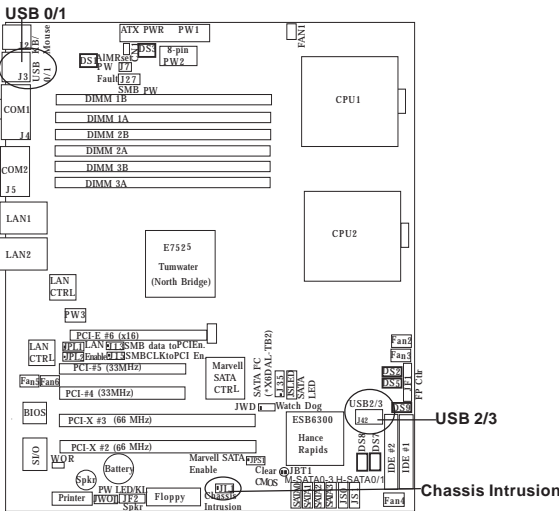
USB 0/1

J2
USB KB/Mouse
J3
USB 0/1
COM1
J4
COM2
J5
LAN1
LAN2

ATX PWR PW1
DS1
DS2
AIMRset
PW J7
8-pin PW2
Fault J27
SMB PW
FAN1

DIMM 1B
DIMM 1A
DIMM 2B
DIMM 2A
DIMM 3B
DIMM 3A

CPU1
CPU2

E7525
Tumwater
(North Bridge)

LAN CTRL
PW3

PCI-E #6 (x16)
LAN CTRL
JPL1 LAN En.
JPL2 Enable
JI2 SMB data to PCI En.
JI3 SMBCLK to PCI En.
Fan5 Fan6
PCI-#5 (33MHz)
PCI-#4 (33MHz)
Marvell SATA CTRL
SATA FC (X8DAL-TB2)
JSLED
JL1
SATA LED
JWD Watch Dog
BIOS
PCI-X #3 (66 MHz)
PCI-X #2 (66 MHz)
S/IO
WOR
Spkr
Battery
Marvell SATA Enable
JPS1
Clear CMOS
JBT1
ESB6300
Hance Rapids
USB2/3
J42
DS8
DS7
DS6
DS5
DS4
Fan3
Fan4
FP Ctlr
IDE #2
IDE #1
M-SATA0-3
H-SATA0/1
Printer
PW LED/KL
JWOL
Spkr
Floppy
JL1
Chassis Intrusion
Fan4

USB 2/3
Chassis Intrusion